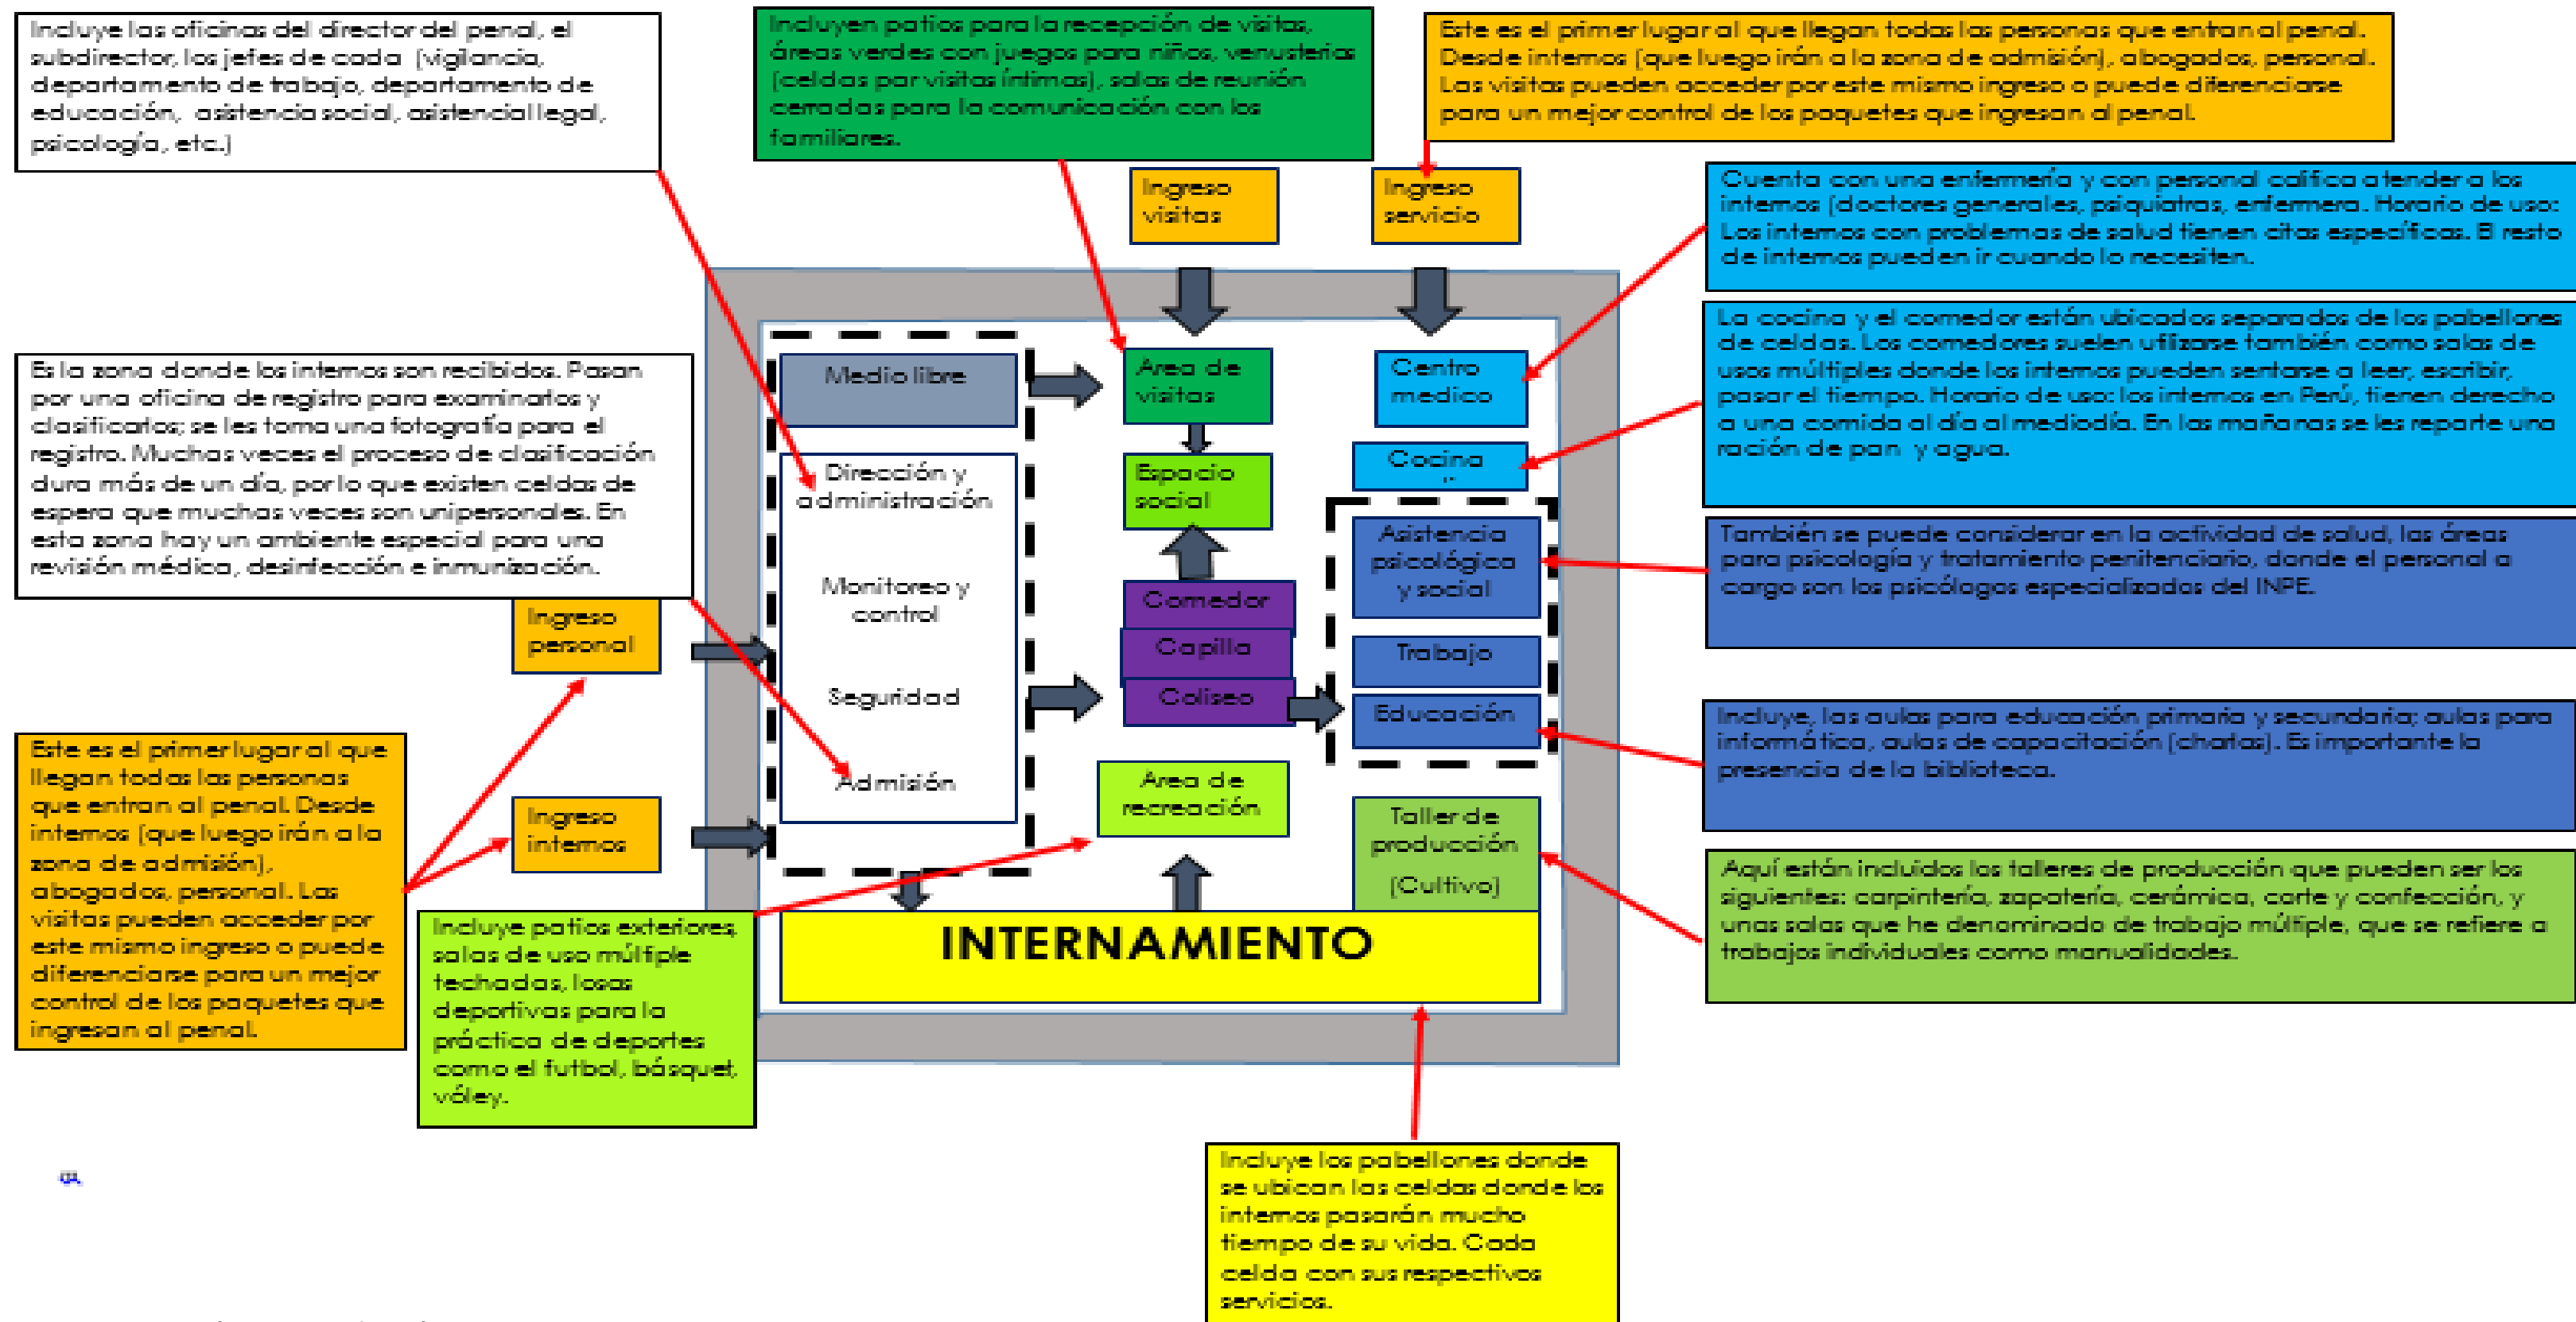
Incluye las oficinas del director del penal, el subdirector, los jefes de cada (vigilancia, departamento de trabajo, departamento de educación, asistencia social, asistencial legal, psicología, etc.)

Incluyen patios para la recepción de visitas, áreas verdes con juegos para niños, venusterias (celdas par visitas íntimas), salas de reunión cerradas para la comunicación con los familiares.

Este es el primer lugar al que llegan todas las personas que entran al penal. Desde internos (que luego irán a la zona de admisión), abogados, personal. Las visitas pueden acceder por este mismo ingreso o puede diferenciarse para un mejor control de los paquetes que ingresan al penal.

Ingreso visitas

Ingreso servicio

Cuenta con una enfermería y con personal califica atender a los internos (doctores generales, psiquiatras, enfermera. Horario de uso: Los internos con problemas de salud tienen citas específicas. El resto de internos pueden ir cuando lo necesiten.

La cocina y el comedor están ubicados separados de los pabellones de celdas. Los comedores suelen utilizarse también como salas de usos múltiples donde los internos pueden sentarse a leer, escribir, pasar el tiempo. Horario de uso: los internos en Perú, tienen derecho a una comida al día al mediodía. En las mañanas se les reparte una ración de pan y agua.

Es la zona donde los internos son recibidos. Pasan por una oficina de registro para examinarlos y clasificarlos; se les toma una fotografía para el registro. Muchas veces el proceso de clasificación dura más de un día, por lo que existen celdas de espera que muchas veces son unipersonales. En esta zona hay un ambiente especial para una revisión médica, desinfección e inmunización.

Medio libre

Dirección y administración

Monitoreo y control

Seguridad

Admisión

Área de visitas

Espacio social

Comedor

Capilla

Coliseo

Área de recreación

Centro medico

Cocina

Asistencia psicológica y social

Trabajo

Educación

Taller de producción (Cultivo)

También se puede considerar en la actividad de salud, las áreas para psicología y tratamiento penitenciario, donde el personal a cargo son los psicólogos especializados del INPE.

Incluye, las aulas para educación primaria y secundaria; aulas para informática, aulas de capacitación (charlas). Es importante la presencia de la biblioteca.

Ingreso personal

Ingreso internos

Este es el primer lugar al que llegan todas las personas que entran al penal. Desde internos (que luego irán a la zona de admisión), abogados, personal. Las visitas pueden acceder por este mismo ingreso o puede diferenciarse para un mejor control de los paquetes que ingresan al penal.

Aquí están incluidos los talleres de producción que pueden ser los siguientes: carpintería, zapatería, cerámica, corte y confección, y unas salas que he denominado de trabajo múltiple, que se refiere a trabajos individuales como manualidades.

INTERNAMIENTO

Incluye patios exteriores, salas de uso múltiple techadas, losas deportivas para la práctica de deportes como el futbol, básquet, vóley.

Incluye los pabellones donde se ubican las celdas donde los internos pasarán mucho tiempo de su vida. Cada celda con sus respectivos servicios.